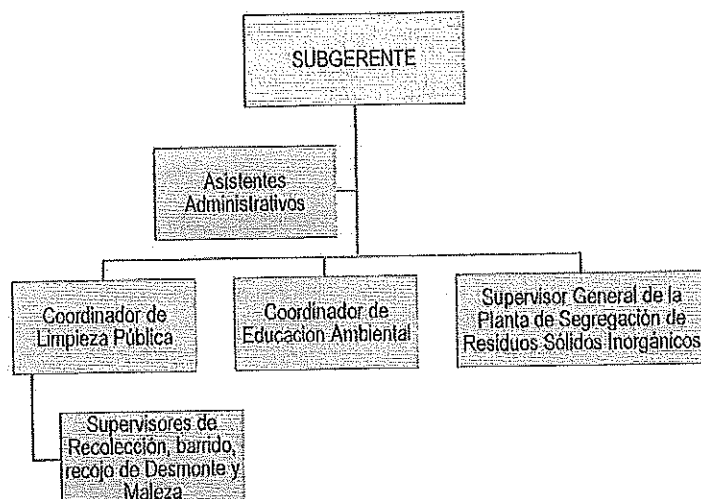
SUBGERENTE

Asistentes Administrativos

Coordinador de Limpieza Pública

Coordinador de Educacion Ambiental

Supervisor General de la Planta de Segregación de Residuos Sólidos Inorgánicos

Supervisores de Recolección, barrido, recojo de Desmonte y Maleza